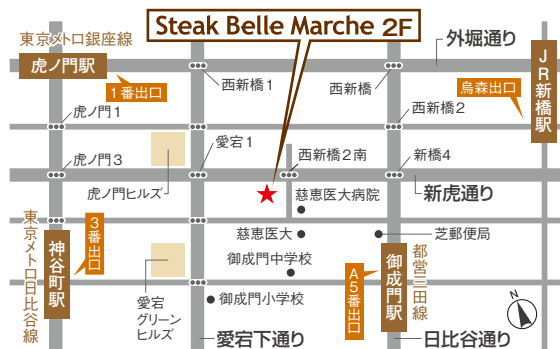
Steak Belle Marche 2F

東京メトロ銀座線

虎ノ門駅

1番出口

西新橋1

西新橋

外堀通り

烏森出口

JR新橋駅

虎ノ門1

西新橋2

愛宕1

西新橋2南

新橋4

虎ノ門3

虎ノ門ヒルズ

慈恵医大病院

新虎通り

東京メトロ日比谷線

3番出口

神谷町駅

慈恵医大

芝郵便局

御成門中学校

都営三田線

A5番出口

御成門駅

愛宕グリーンヒルズ

御成門小学校

愛宕下通り

日比谷通り

N